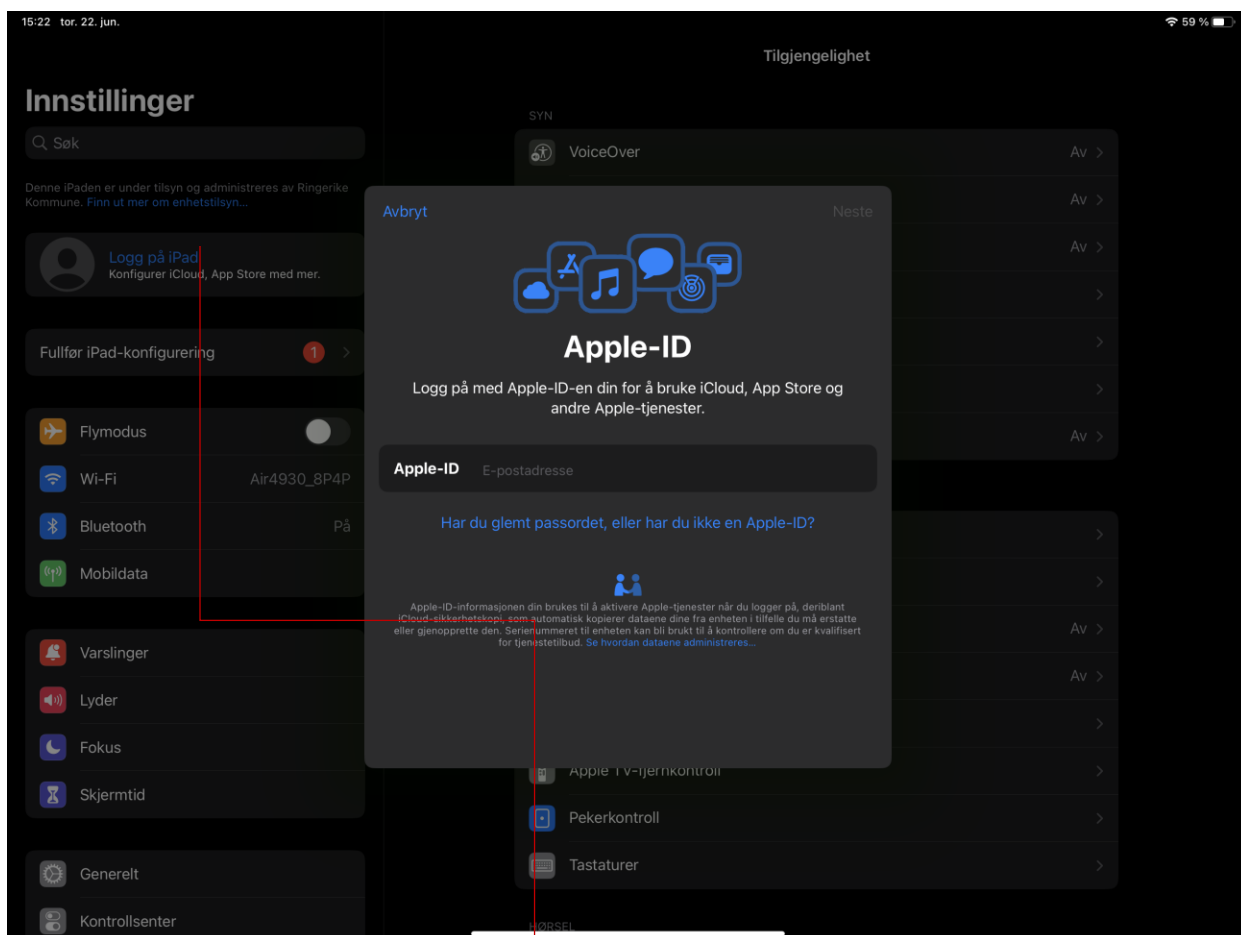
15:22 tor. 22. jun.

59 %

Innstillinger

Søk

Denne iPaden er under tilsyn og administreres av Ringerike Kommune. Finn ut mer om enhetstilsyn…

Logg på iPad
Konfigurer iCloud, App Store med mer.

Fullfør iPad-konfigurering 1

Flymodus

Wi-Fi Air4930_8P4P

Bluetooth På

Mobildata

Varslinger

Lyder

Fokus

Skjermtid

Generelt

Kontrollsenter

Tilgjengelighet

SYN

VoiceOver Av

Av

Av

Av

Av

Av

Apple TV-fjernkontroll

Pekerkontroll

Tastaturer

HØRSEL

Avbryt

Neste

Apple-ID

Logg på med Apple-ID-en din for å bruke iCloud, App Store og andre Apple-tjenester.

Apple-ID E-postadresse

Har du glemt passordet, eller har du ikke en Apple-ID?

Apple-ID-informasjonen din brukes til å aktivere Apple-tjenester når du logger på, deriblant iCloud-sikkerhetskopi, som automatisk kopierer dataene dine fra enheten i tilfelle du må erstatte eller gjenopprette den. Serienummeret til enheten kan bli brukt til å kontrollere om du er kvalifisert for tjenestetilbud. Se hvordan dataene administreres…